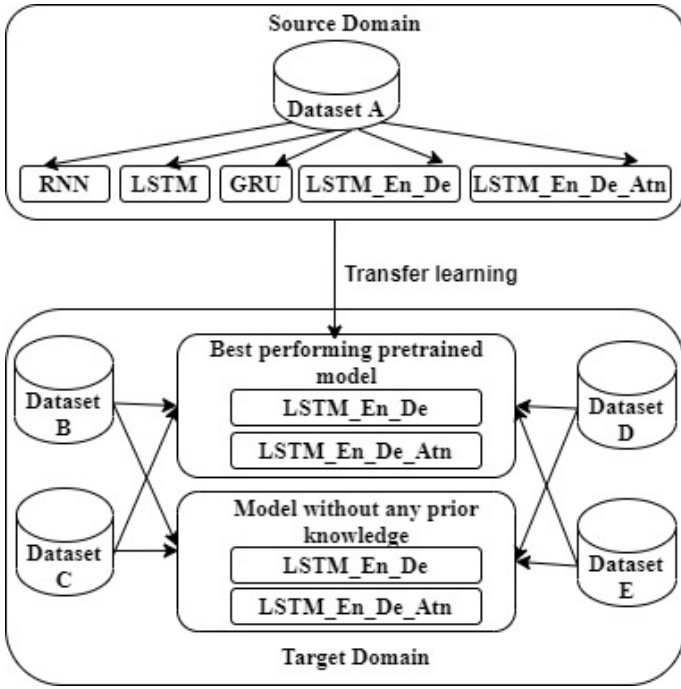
Source Domain

Dataset A

RNN
LSTM
GRU
LSTM_En_De
LSTM_En_De_Atn

Transfer learning

Dataset B

Dataset C

Best performing pretrained model
LSTM_En_De
LSTM_En_De_Atn

Model without any prior knowledge
LSTM_En_De
LSTM_En_De_Atn

Dataset D

Dataset E

Target Domain